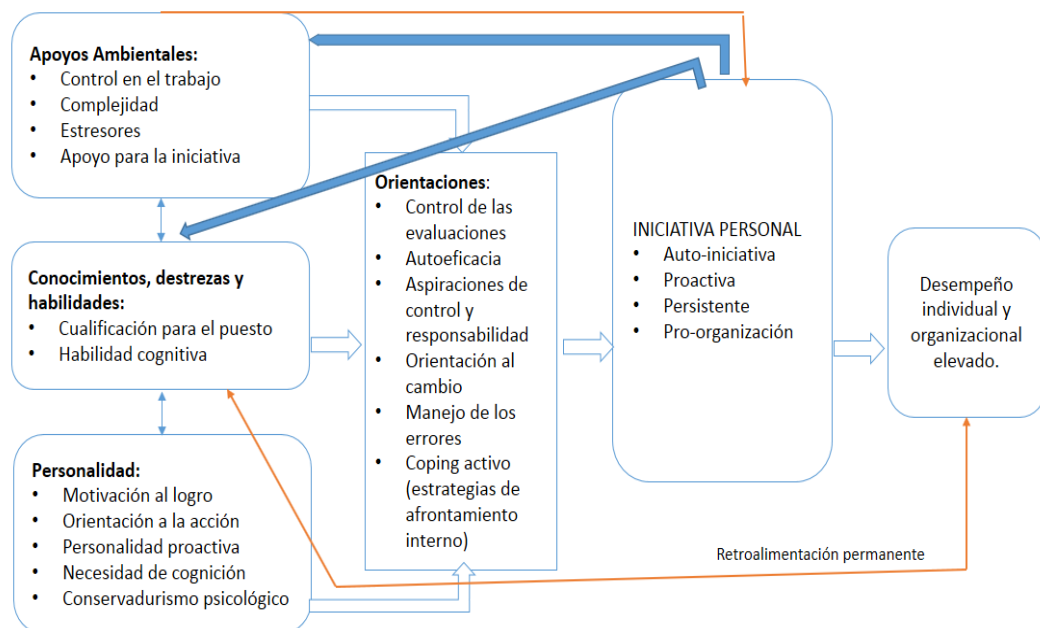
**Apoyos Ambientales:**
- Control en el trabajo
- Complejidad
- Estresores
- Apoyo para la iniciativa

**Conocimientos, destrezas y habilidades:**
- Cualificación para el puesto
- Habilidad cognitiva

**Personalidad:**
- Motivación al logro
- Orientación a la acción
- Personalidad proactiva
- Necesidad de cognición
- Conservadurismo psicológico

**Orientaciones**:
- Control de las evaluaciones
- Autoeficacia
- Aspiraciones de control y responsabilidad
- Orientación al cambio
- Manejo de los errores
- Coping activo (estrategias de afrontamiento interno)

INICIATIVA PERSONAL
- Auto-iniciativa
- Proactiva
- Persistente
- Pro-organización

Desempeño individual y organizacional elevado.

Retroalimentación permanente